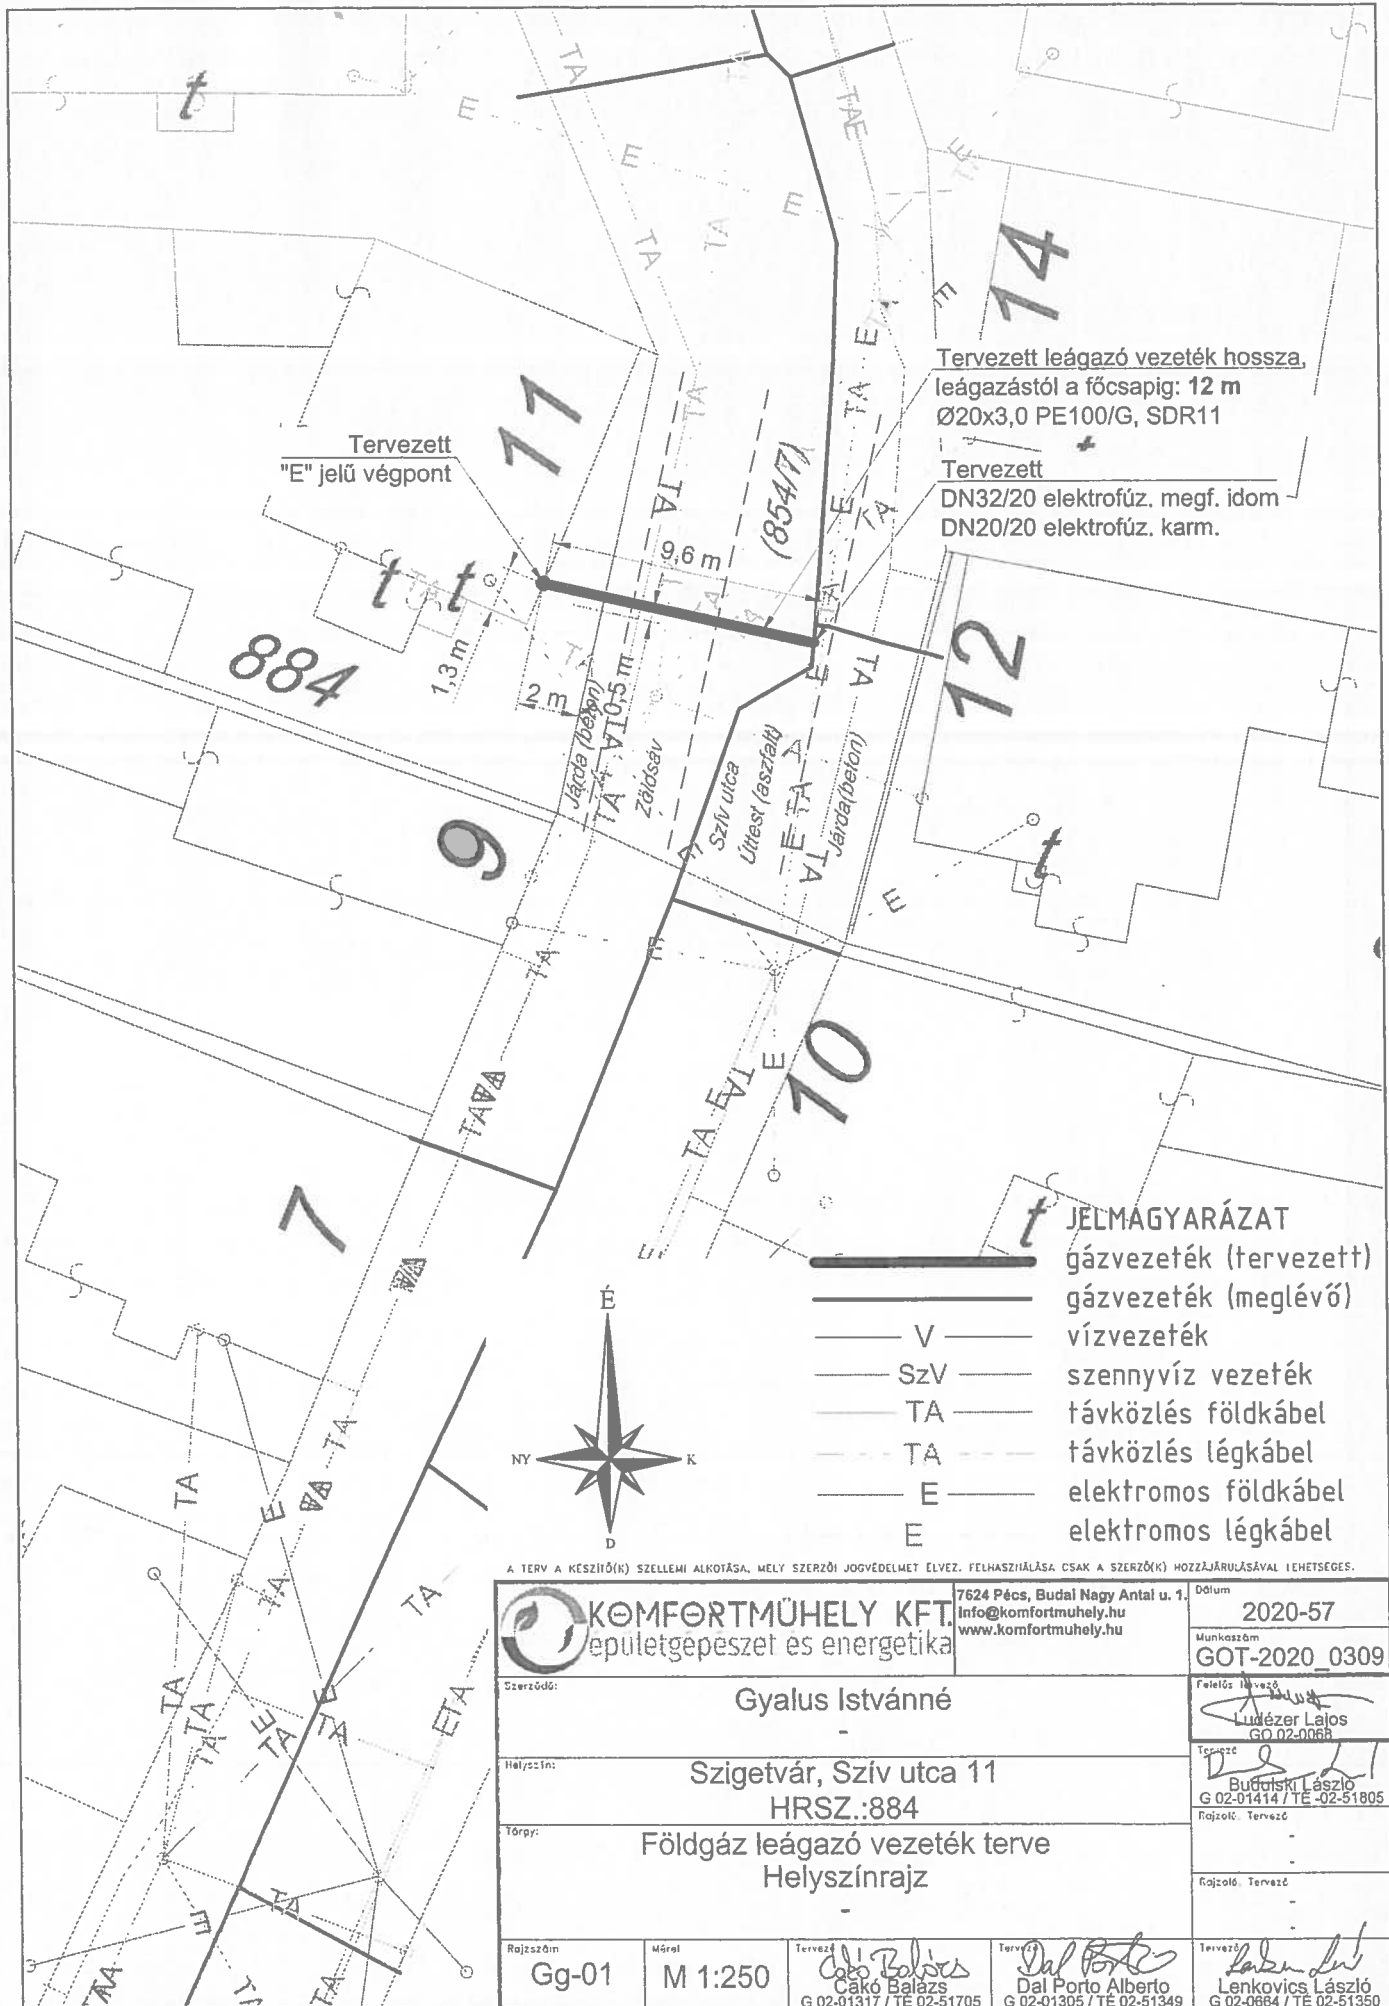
t

TA
E
TA
E
TAE
E
TA
TA
E
14
11
Tervezett leágazó vezeték hossza, leágazástól a főcsapig: **12 m**
Ø20x3,0 PE100/G, SDR11

Tervezett
"E" jelű végpont

Tervezett
DN32/20 elektrofúz. megf. idom
DN20/20 elektrofúz. karm.

TA
9,6 m
(854/7)
E
TA
t t
884
1,3 m
2 m
Járda (beton)
TA V 10,5 m
Zöldsáv
Szív utca
Úttest (aszfalt)
E TA
Járda (beton)
TA
12
9
t
E
TA
E
10
TA E V
E
TAVA
7
t

JELMAGYARÁZAT
gázvezeték (tervezett)
gázvezeték (meglévő)
V vízvezeték
SzV szennyvíz vezeték
TA távközlés földkábel
TA távközlés légkábel
E elektromos földkábel
E elektromos légkábel

É
NY
K
D

TA
E
TA
TA
TA
TA
E
TA
ETA
TA

A TERV A KÉSZÍTŐ(K) SZELLEMI ALKOTÁSA, MELY SZERZŐI JOGVÉDELMET ÉLVEZ. FELHASZNÁLÁSA CSAK A SZERZŐ(K) HOZZÁJÁRULÁSÁVAL LEHETSÉGES.

KOMFORTMŰHELY KFT.
épületgépészet és energetika
7624 Pécs, Budai Nagy Antal u. 1.
info@komfortmuhely.hu
www.komfortmuhely.hu

| Dátum | 2020-57 |
|---|---|
| Munkaszám | GOT-2020_0309 |

Szerződő:
Gyalus Istvánné
-

Felelős tervező
Ludézer Lajos
GO 02-0068

Helyszín:
Szigetvár, Szív utca 11
HRSZ.:884

Tervező
Budulski László
G 02-01414 / TÉ -02-51805

Tárgy:
Földgáz leágazó vezeték terve
Helyszínrajz
-

Rajzoló, Tervező
-
-
Rajzoló, Tervező
-
-

| Rajzszám | Mérel | Tervező | Tervező | Tervező |
|---|---|---|---|---|
| Gg-01 | M 1:250 | Cakó Balázs G 02-01317 / TÉ 02-51705 | Dal Porto Alberto G 02-01305 / TÉ 02-51349 | Lenkovics László G 02-0664 / TÉ 02-51350 |